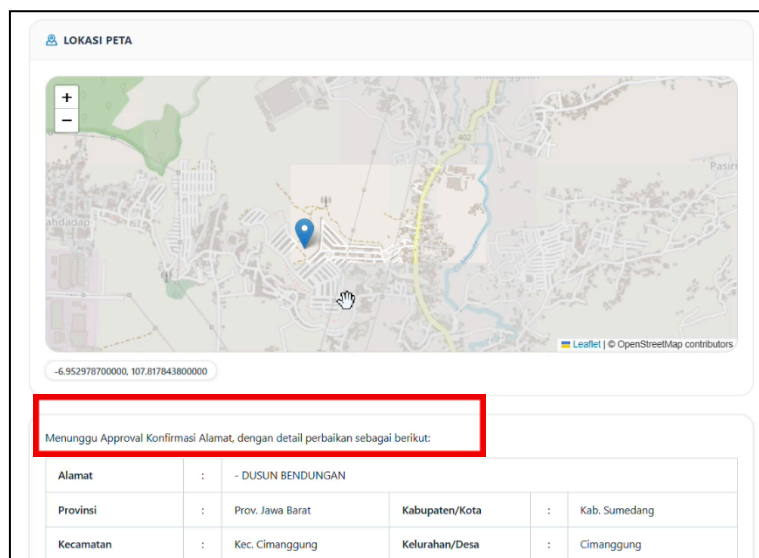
LOKASI PETA

+
−

ahdadap
Pasir
402

Leaflet | © OpenStreetMap contributors

-6.952978700000, 107.817843800000

Menunggu Approval Konfirmasi Alamat, dengan detail perbaikan sebagai berikut:

| Alamat | : | - DUSUN BENDUNGAN | | | |
|---|---|---|---|---|---|
| Provinsi | : | Prov. Jawa Barat | Kabupaten/Kota | : | Kab. Sumedang |
| Kecamatan | : | Kec. Cimanggung | Kelurahan/Desa | : | Cimanggung |